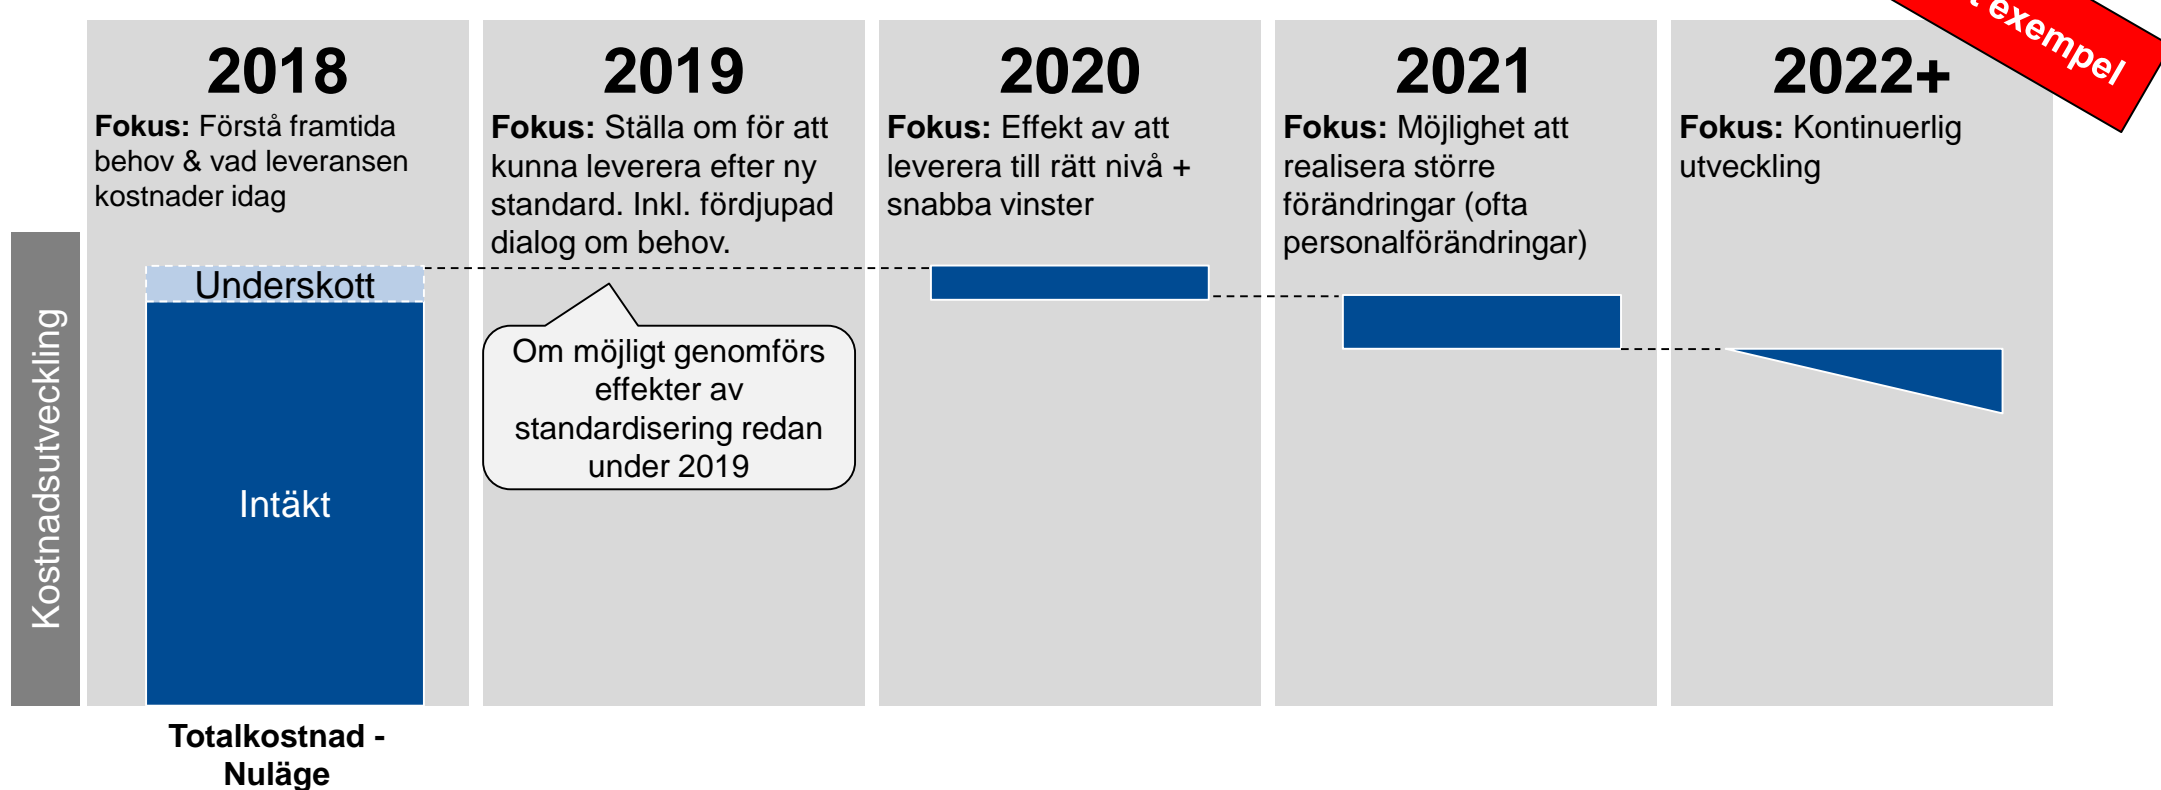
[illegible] exempel

Kostnadsutveckling

2018
Fokus: Förstå framtida behov & vad leveransen kostnader idag

Underskott

Intäkt

Totalkostnad - Nuläge

2019
Fokus: Ställa om för att kunna leverera efter ny standard. Inkl. fördjupad dialog om behov.

Om möjligt genomförs effekter av standardisering redan under 2019

2020
Fokus: Effekt av att leverera till rätt nivå + snabba vinster

2021
Fokus: Möjlighet att realisera större förändringar (ofta personalförändringar)

2022+
Fokus: Kontinuerlig utveckling